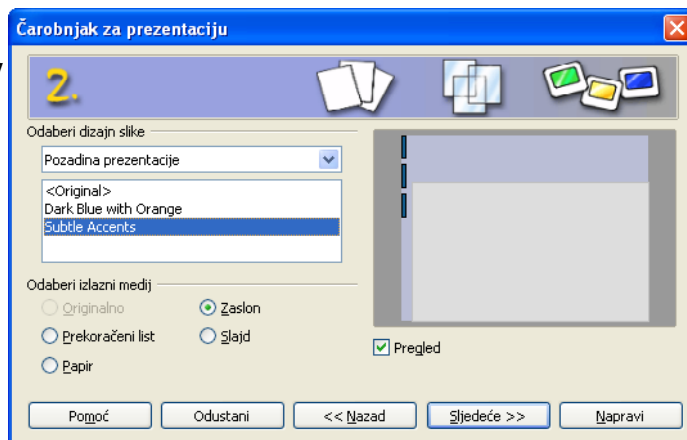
Čarobnjak za prezentaciju

2.

Odaberi dizajn slike

Pozadina prezentacije

<Original>
Dark Blue with Orange
Subtle Accents

Odaberi izlazni medij

Originalno
Zaslon
Prekoračeni list
Slajd
Papir

Pregled

Pomoć
Odustani
<< Nazad
Sljedeće >>
Napravi